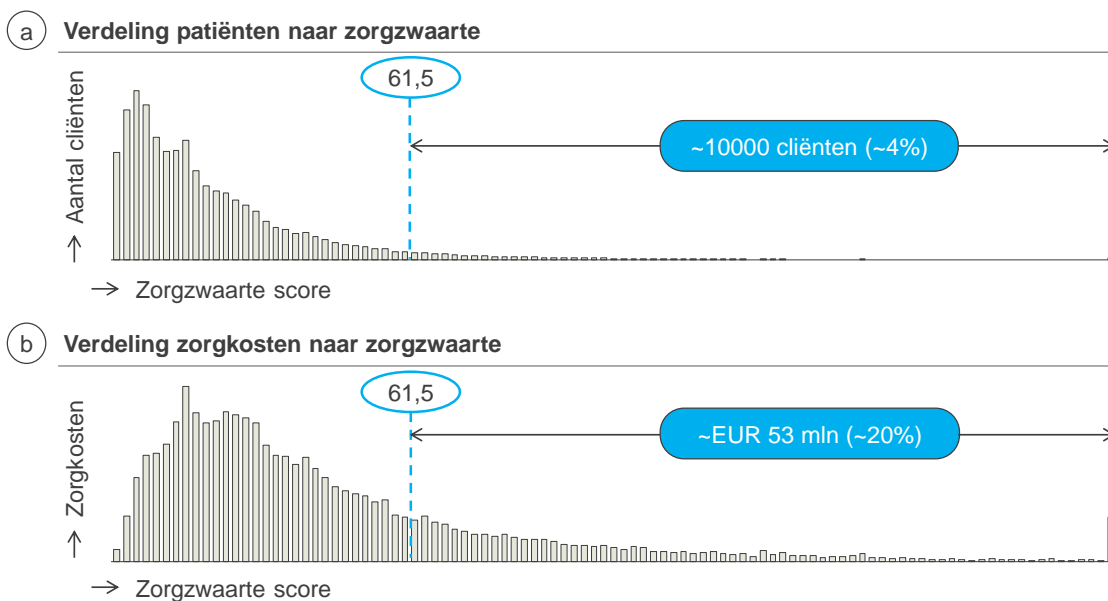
a Verdeling patiënten naar zorgzwaarte

Aantal cliënten ↑

61,5

~10000 cliënten (~4%)

→ Zorgzwaarte score

b Verdeling zorgkosten naar zorgzwaarte

Zorgkosten ↑

61,5

~EUR 53 mln (~20%)

→ Zorgzwaarte score